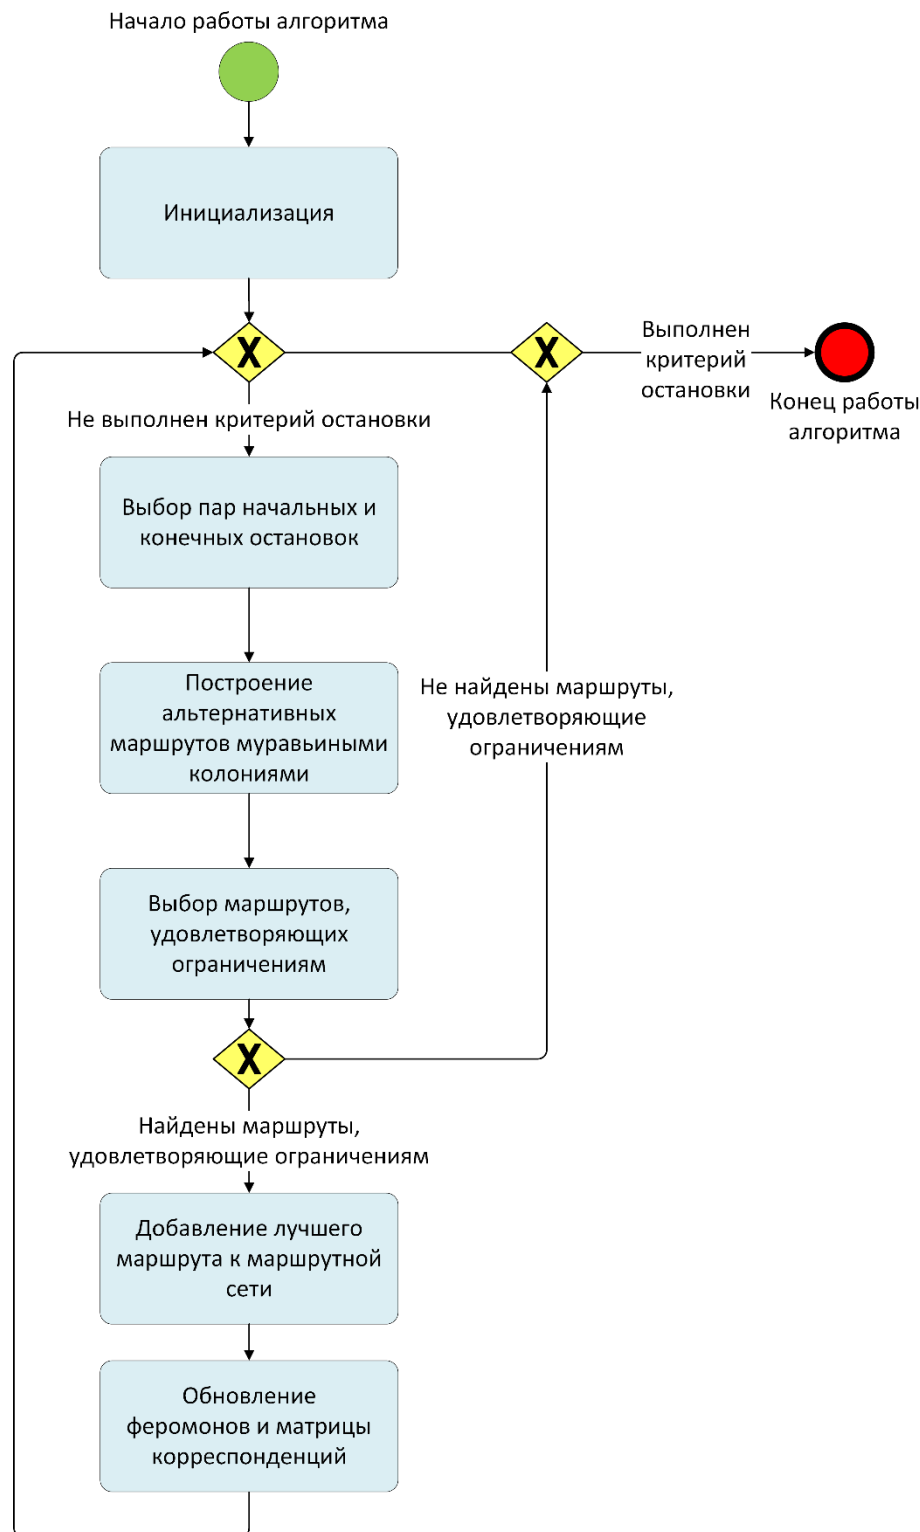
Начало работы алгоритма

Инициализация

X

X

Выполнен критерий остановки

Конец работы алгоритма

Не выполнен критерий остановки

Выбор пар начальных и конечных остановок

Построение альтернативных маршрутов муравьиными колониями

Не найдены маршруты, удовлетворяющие ограничениям

Выбор маршрутов, удовлетворяющих ограничениям

X

Найдены маршруты, удовлетворяющие ограничениям

Добавление лучшего маршрута к маршрутной сети

Обновление феромонов и матрицы корреспонденций